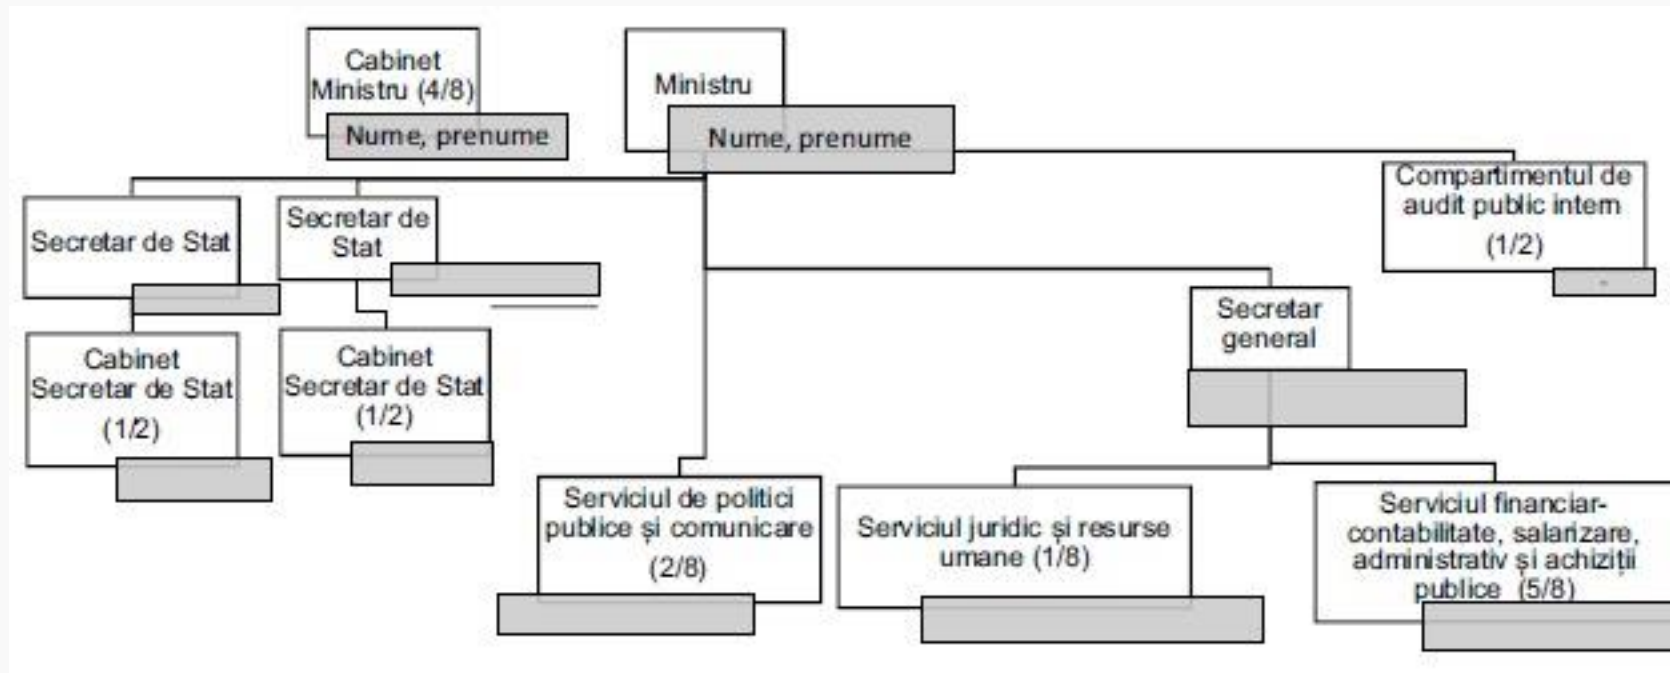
Cabinet Ministru (4/8)

Nume, prenume

Ministru

Nume, prenume

Compartimentul de audit public intern (1/2)

Secretar de Stat

Secretar de Stat

Cabinet Secretar de Stat (1/2)

Cabinet Secretar de Stat (1/2)

Secretar general

Serviciul de politici publice și comunicare (2/8)

Serviciul juridic și resurse umane (1/8)

Serviciul financiar-contabilitate, salarizare, administrativ și achiziții publice (5/8)